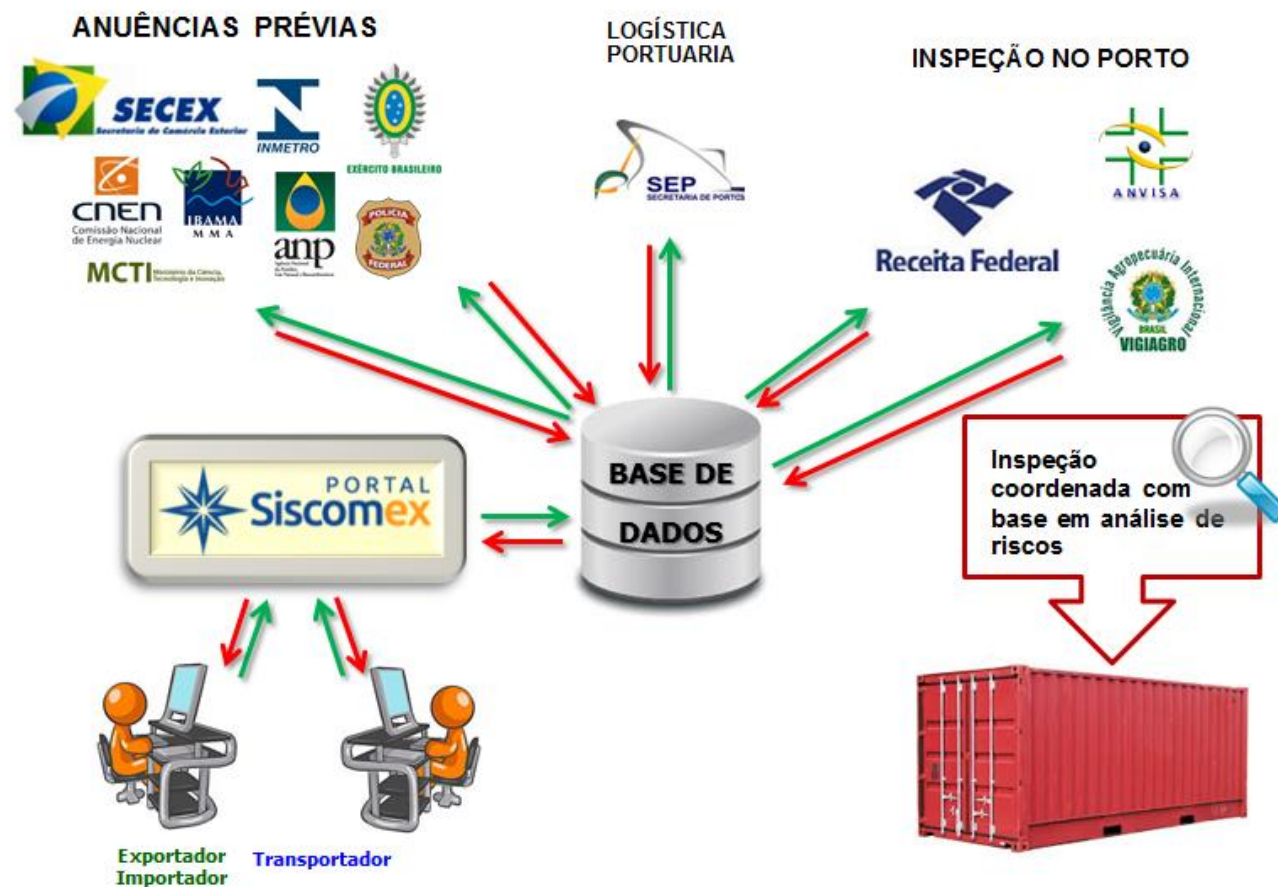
ANUÊNCIAS PRÉVIAS

SECEX
Secretaria de Comércio Exterior

INMETRO

EXÉRCITO BRASILEIRO

cnen
Comissão Nacional de Energia Nuclear

IBAMA
MMA

anp

POLÍCIA FEDERAL

MCTI Ministério da Ciência, Tecnologia e Inovação

LOGÍSTICA PORTUARIA

SEP
SECRETARIA DE PORTOS

INSPEÇÃO NO PORTO

ANVISA

Receita Federal

Vigilância Agropecuária Internacional
BRASIL
VIGIAGRO

PORTAL
Siscomex

BASE DE DADOS

Inspeção coordenada com base em análise de riscos

Exportador
Importador

Transportador